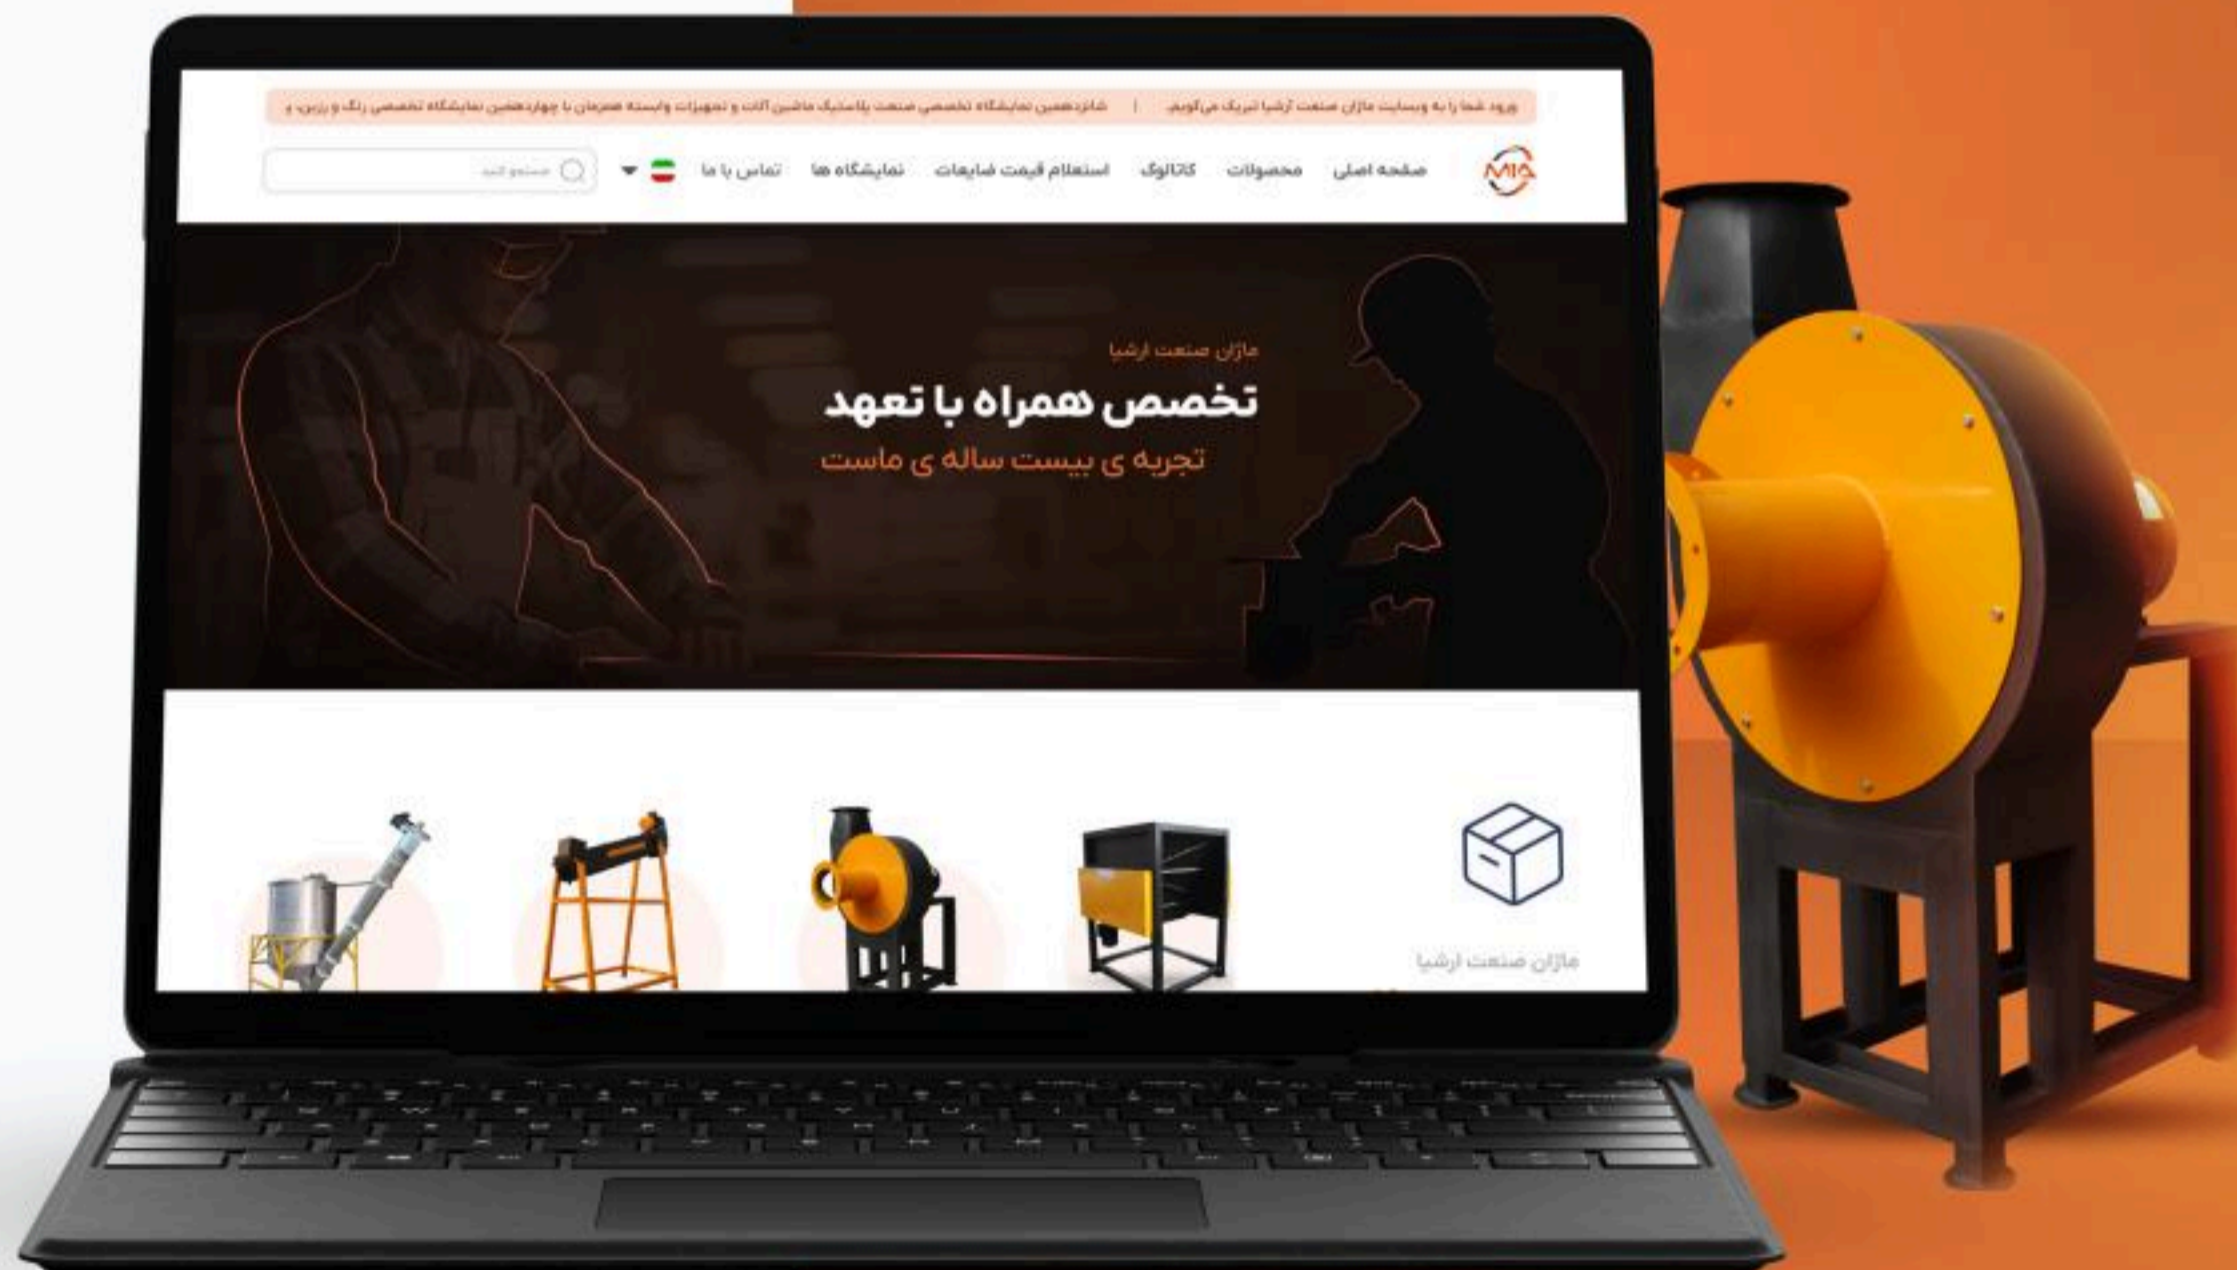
ورود شما را به وبسایت مازان صنعت آرشیا تبریک می‌گوییم. | شانزدهمین نمایشگاه تخصصی صنعت پلاستیک ماشین آلات و تجهیزات وابسته همزمان با چهاردهمین نمایشگاه تخصصی رنگ و رزین، و

MIA

صفحه اصلی محصولات کاتالوگ استعلام قیمت ضایعات نمایشگاه ها تماس با ما

جستجو کنید

مازان صنعت ارشیا

تخصص همراه با تعهد

تجربه ی بیست ساله ی ماست

مازان صنعت ارشیا